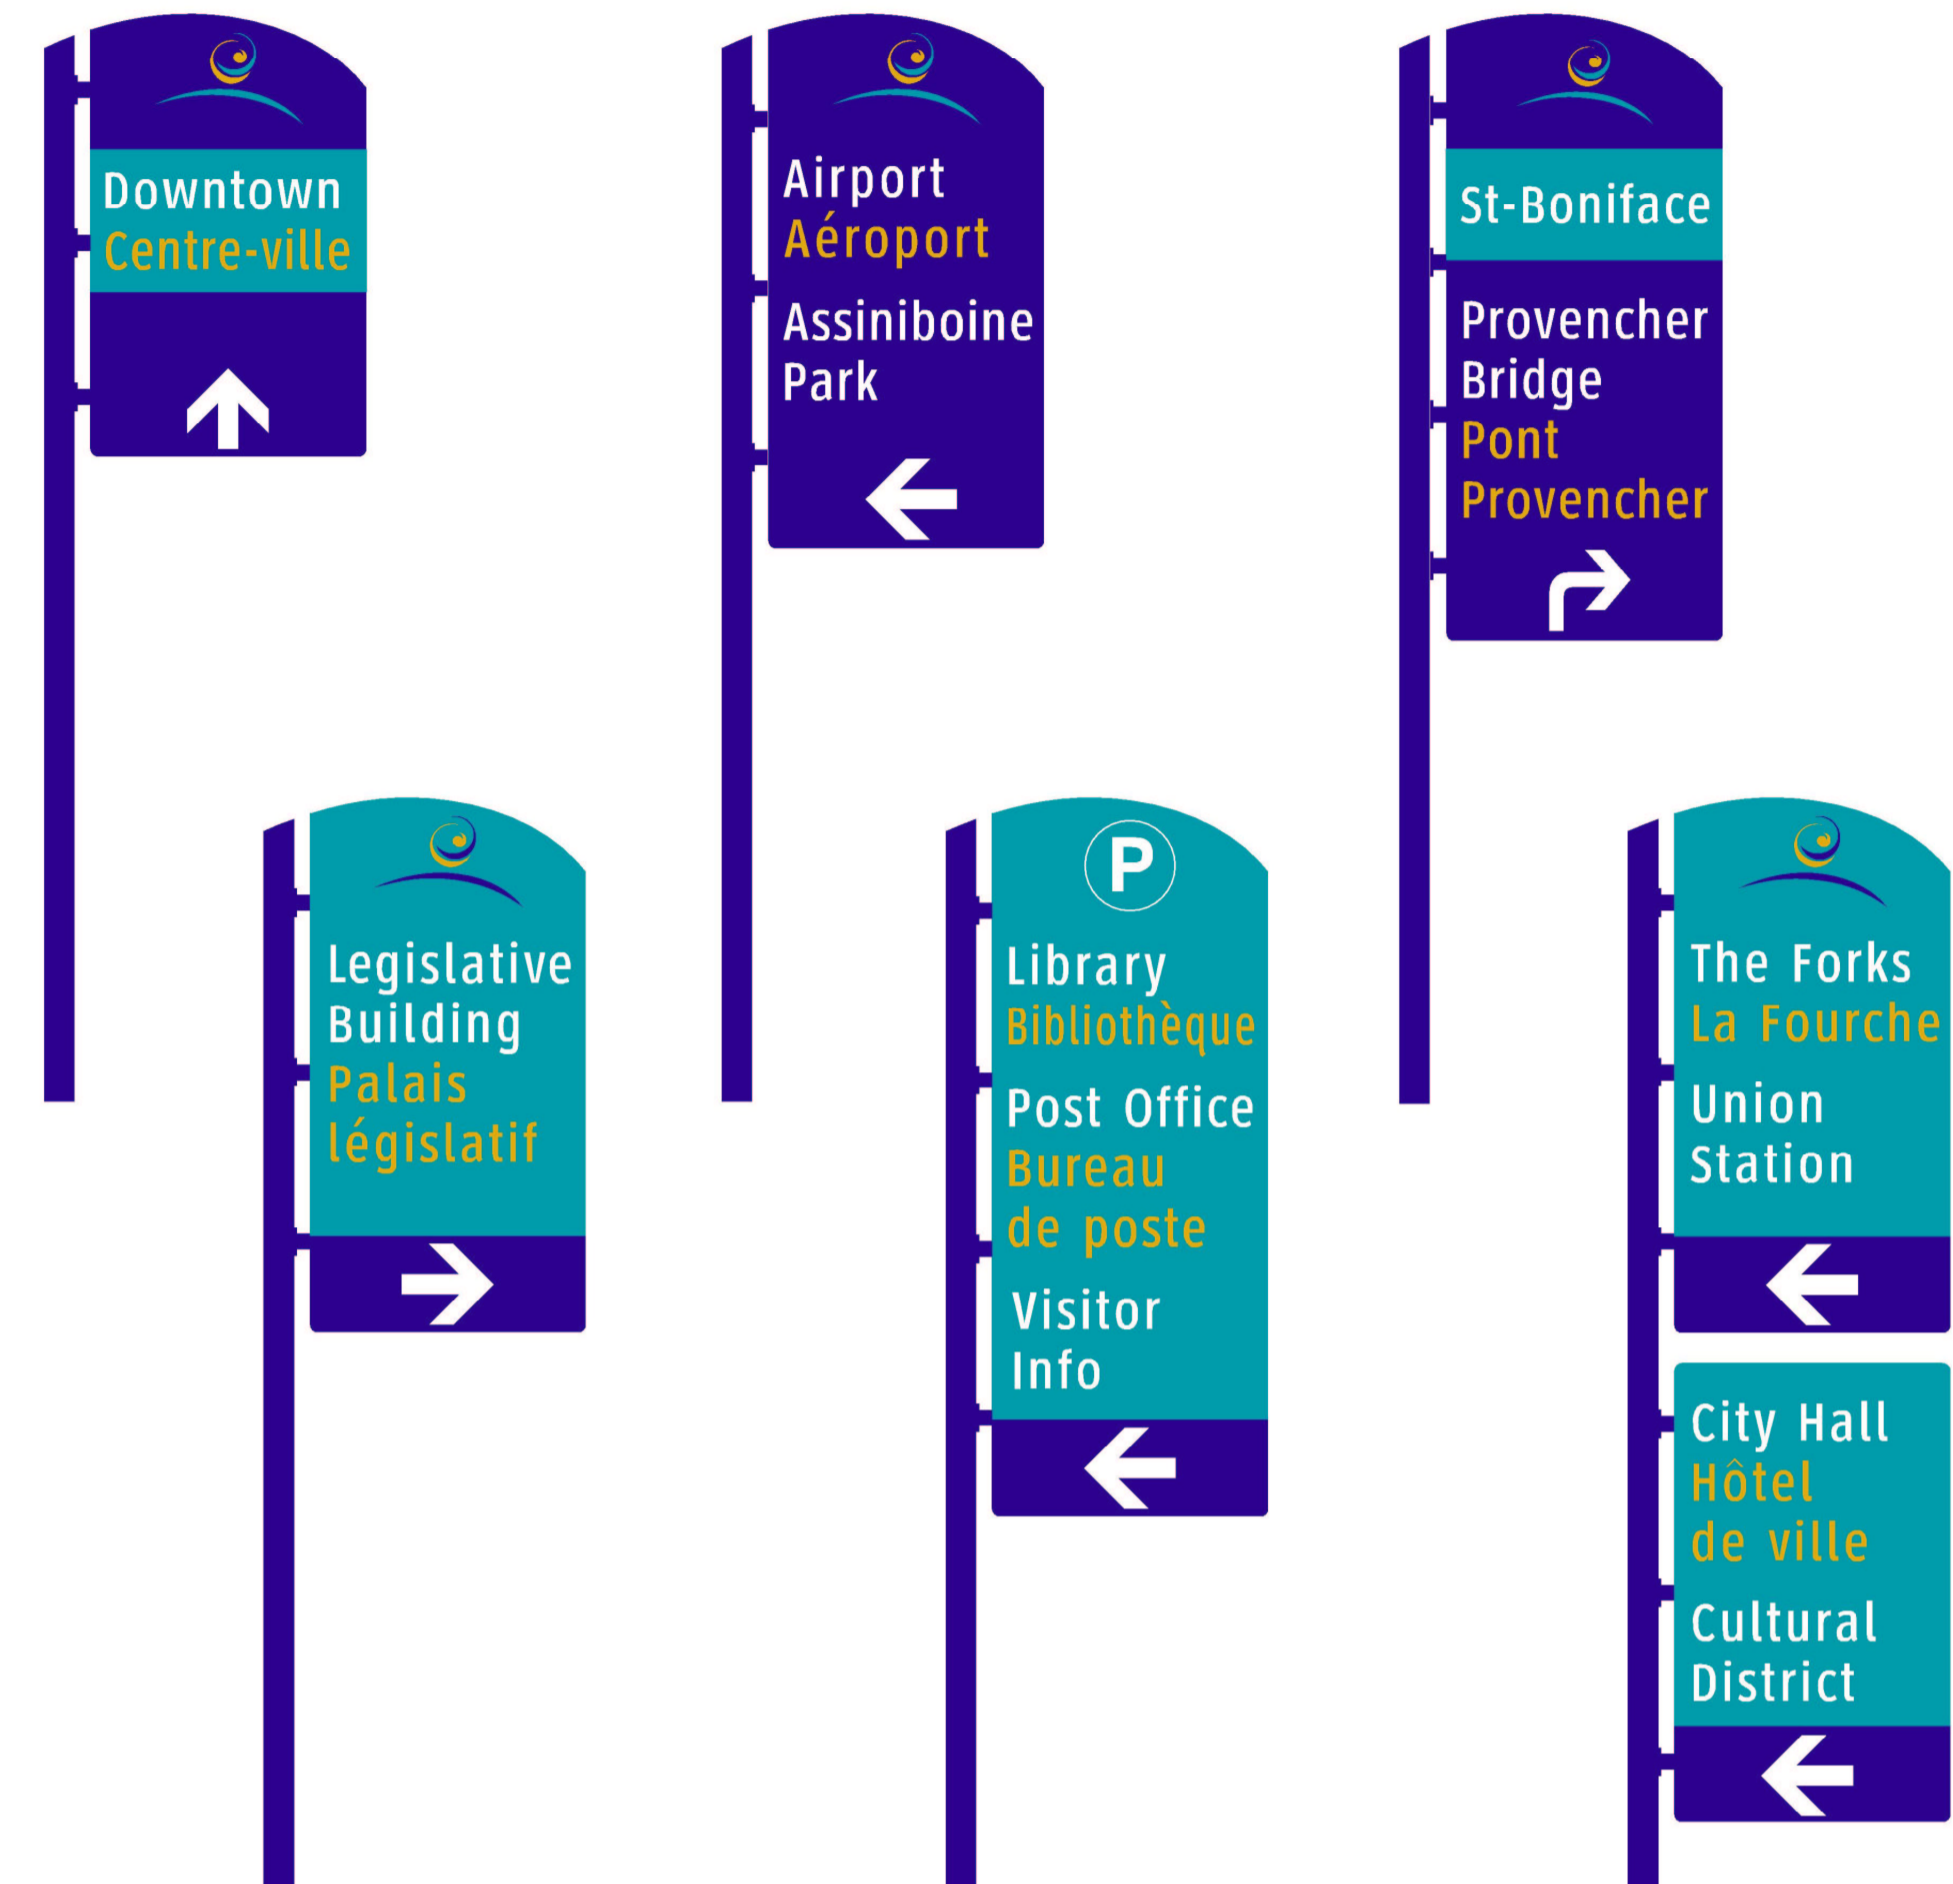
Downtown
Centre-ville

Airport
Aéroport

Assiniboine Park

St-Boniface

Provencher Bridge
Pont Provencher

Legislative Building
Palais législatif

P

Library
Bibliothèque

Post Office
Bureau de poste

Visitor Info

The Forks
La Fourche

Union Station

City Hall
Hôtel de ville

Cultural District